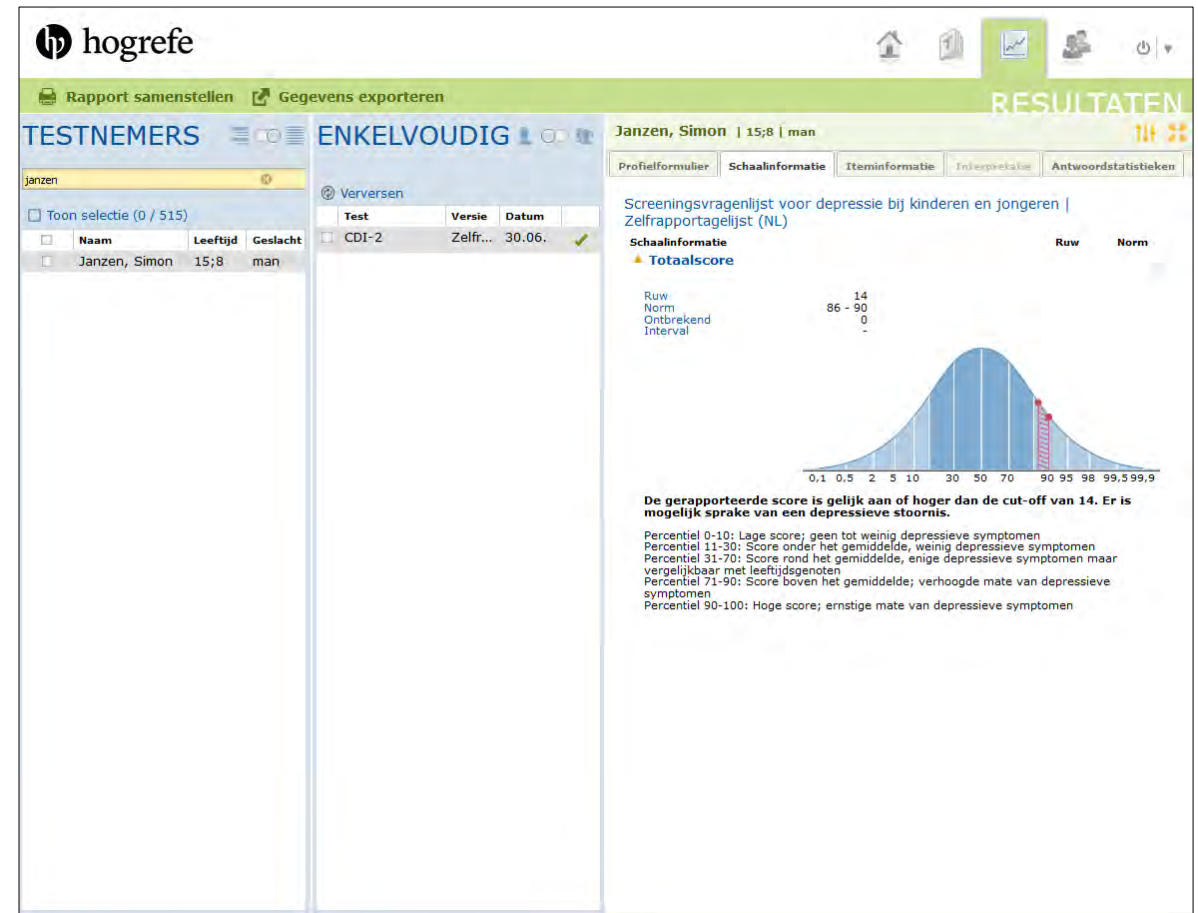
hogrefe

Rapport samenstellen Gegevens exporteren

RESULTATEN

TESTNEMERS

janzen

Toon selectie (0 / 515)

| | Naam | Leeftijd | Geslacht |
|---|---|---|---|
| | Janzen, Simon | 15;8 | man |

ENKELVOUDIG

Verversen

| | Test | Versie | Datum | |
|---|---|---|---|---|
| | CDI-2 | Zelfr... | 30.06. | ✓ |

Janzen, Simon | 15;8 | man

Profielformulier | Schaalinformatie | Iteminformatie | Interpretatie | Antwoordstatistieken

Screeningsvragenlijst voor depressie bij kinderen en jongeren | Zelfrapportagelijst (NL)

Schaalinformatie Ruw Norm

Totaalscore

Ruw 14
Norm 86 - 90
Ontbrekend 0
Interval -

0,1 0,5 2 5 10 30 50 70 90 95 98 99,5 99,9

De gerapporteerde score is gelijk aan of hoger dan de cut-off van 14. Er is mogelijk sprake van een depressieve stoornis.

Percentiel 0-10: Lage score; geen tot weinig depressieve symptomen
Percentiel 11-30: Score onder het gemiddelde, weinig depressieve symptomen
Percentiel 31-70: Score rond het gemiddelde, enige depressieve symptomen maar vergelijkbaar met leeftijdsgenoten
Percentiel 71-90: Score boven het gemiddelde; verhoogde mate van depressieve symptomen
Percentiel 90-100: Hoge score; ernstige mate van depressieve symptomen